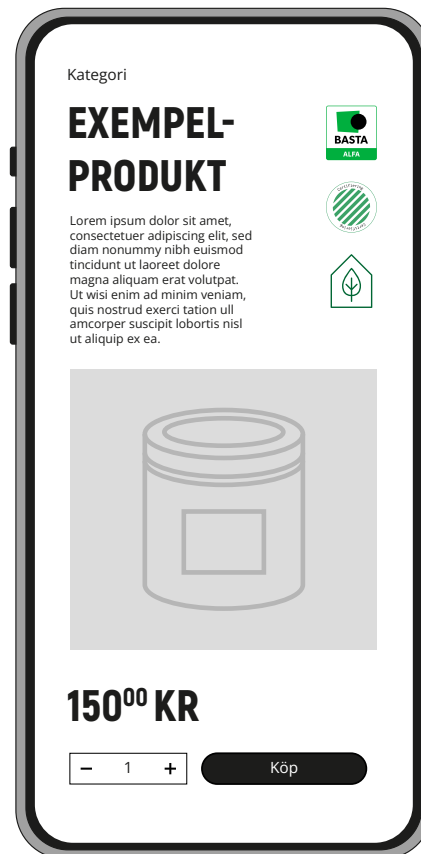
Kategori

EXEMPEL-PRODUKT

BASTA
ALFA

Lorem ipsum dolor sit amet, consectetuer adipiscing elit, sed diam nonummy nibh euismod tincidunt ut laoreet dolore magna aliquam erat volutpat. Ut wisi enim ad minim veniam, quis nostrud exerci tation ull amcorper suscipit lobortis nisl ut aliquip ex ea.

$150^{00}$ KR

− 1 +

Köp